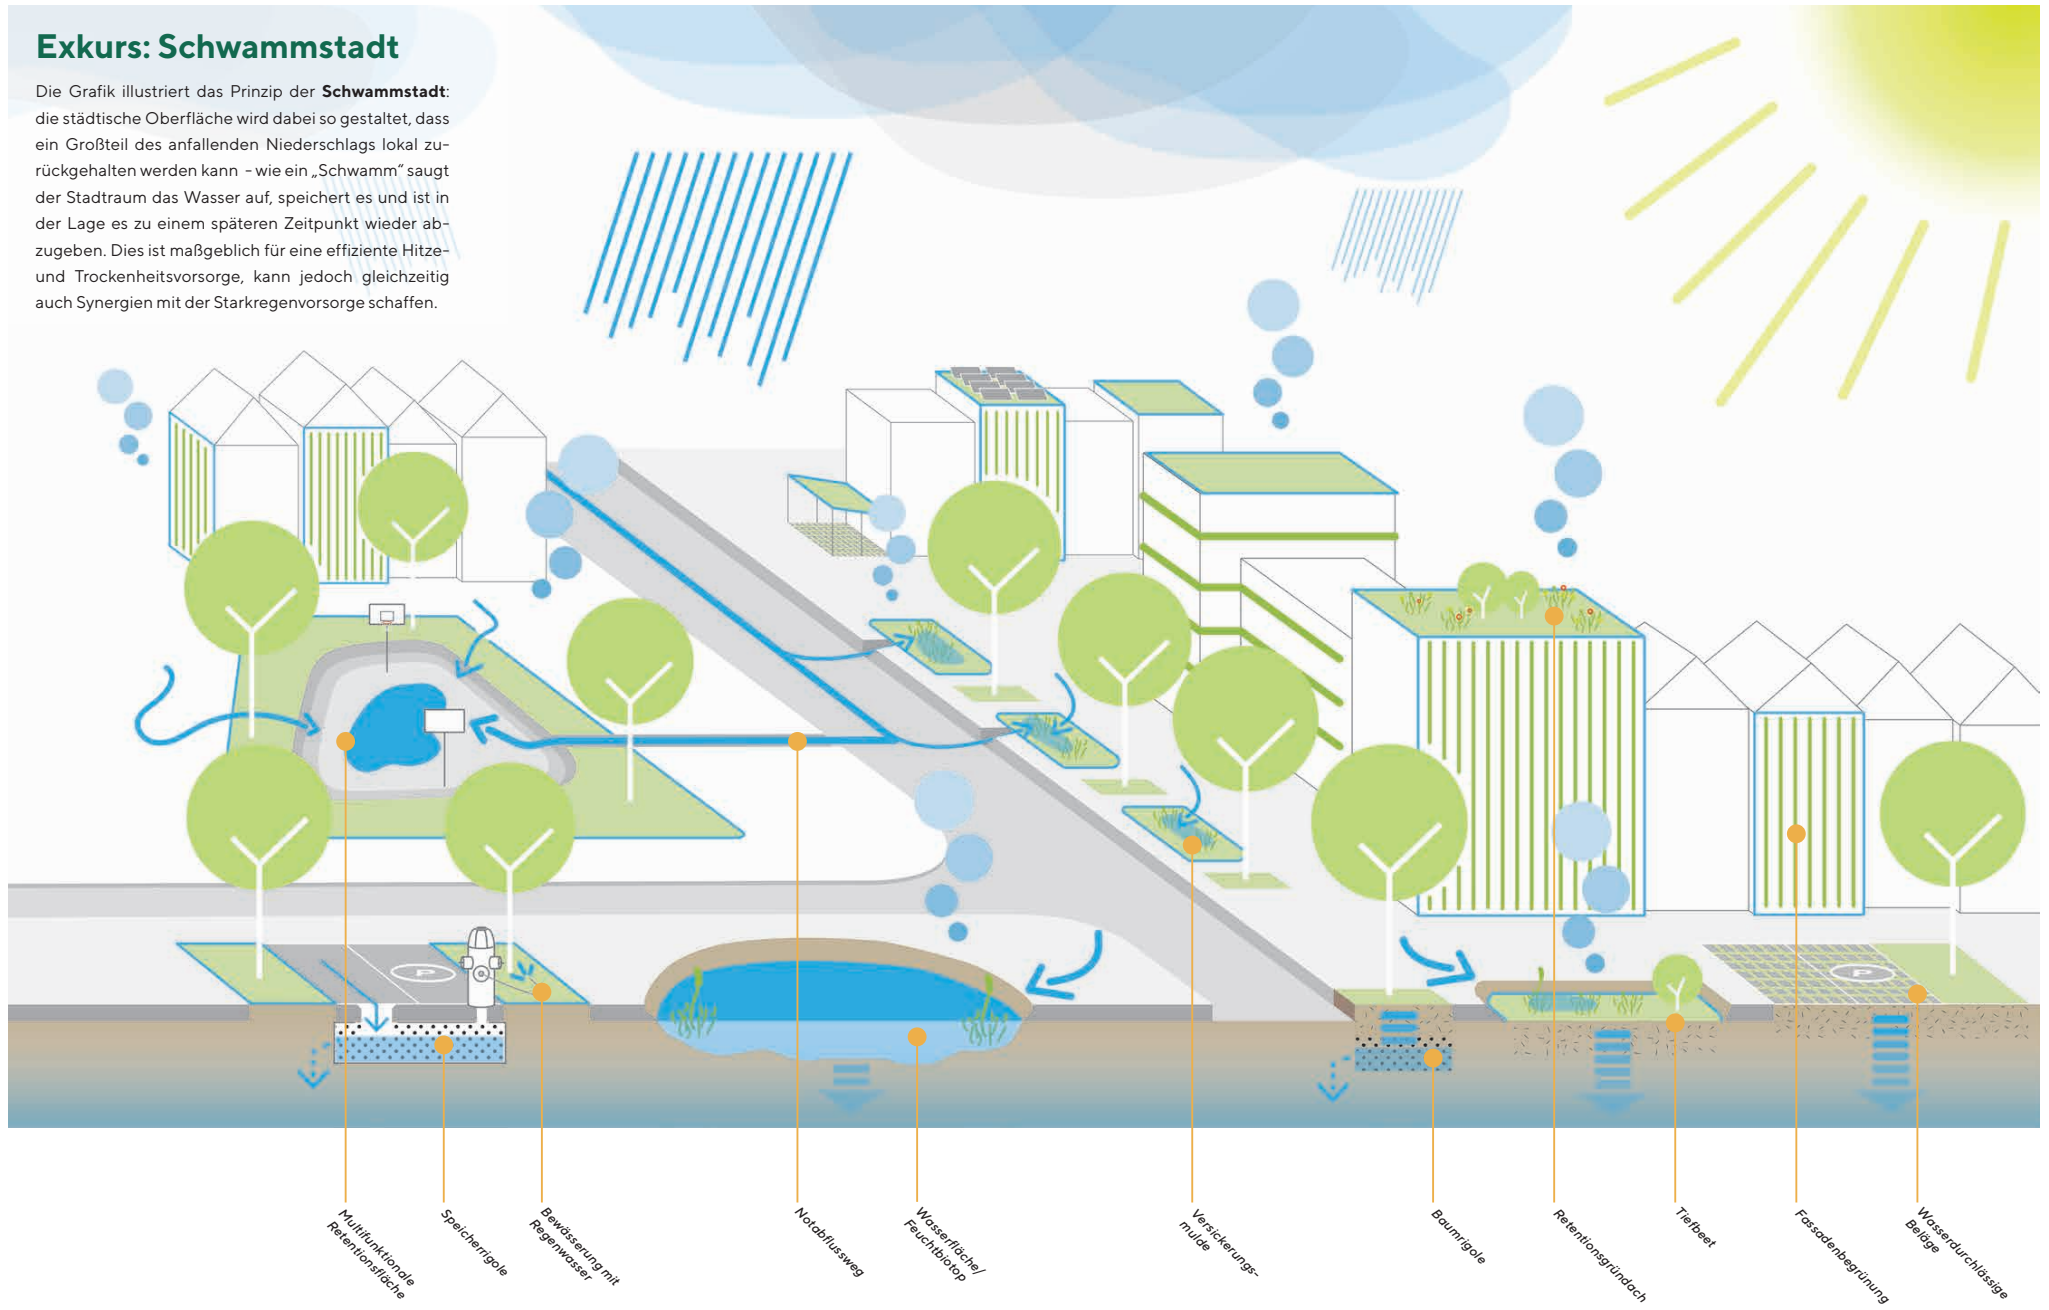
Exkurs: Schwammstadt

Die Grafik illustriert das Prinzip der **Schwammstadt**: die städtische Oberfläche wird dabei so gestaltet, dass ein Großteil des anfallenden Niederschlags lokal zurückgehalten werden kann - wie ein „Schwamm" saugt der Stadtraum das Wasser auf, speichert es und ist in der Lage es zu einem späteren Zeitpunkt wieder abzugeben. Dies ist maßgeblich für eine effiziente Hitze- und Trockenheitsvorsorge, kann jedoch gleichzeitig auch Synergien mit der Starkregenvorsorge schaffen.

P

P

Multifunktionale Retentionsfläche

Speicherrigole

Bewässerung mit Regenwasser

Notabflussweg

Wasserfläche/ Feuchtbiotop

Versickerungs-mulde

Baumrigole

Retentionsgründach

Tiefbeet

Fassadenbegrünung

Wasserdurchlässige Beläge